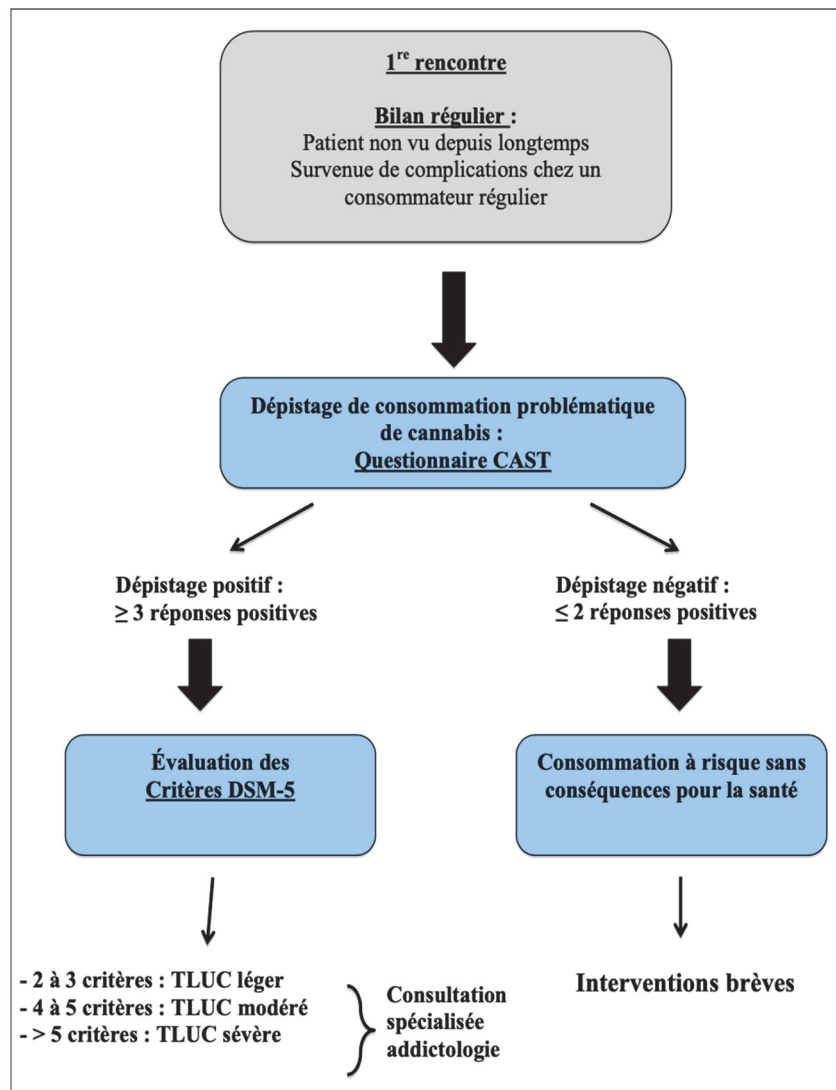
1$^{re}$ rencontre

Bilan régulier :
Patient non vu depuis longtemps
Survenue de complications chez un consommateur régulier

Dépistage de consommation problématique de cannabis :
Questionnaire CAST

Dépistage positif :
≥ 3 réponses positives

Dépistage négatif :
≤ 2 réponses positives

Évaluation des Critères DSM-5

Consommation à risque sans conséquences pour la santé

- 2 à 3 critères : TLUC léger
- 4 à 5 critères : TLUC modéré
- > 5 critères : TLUC sévère

Consultation spécialisée addictologie

Interventions brèves